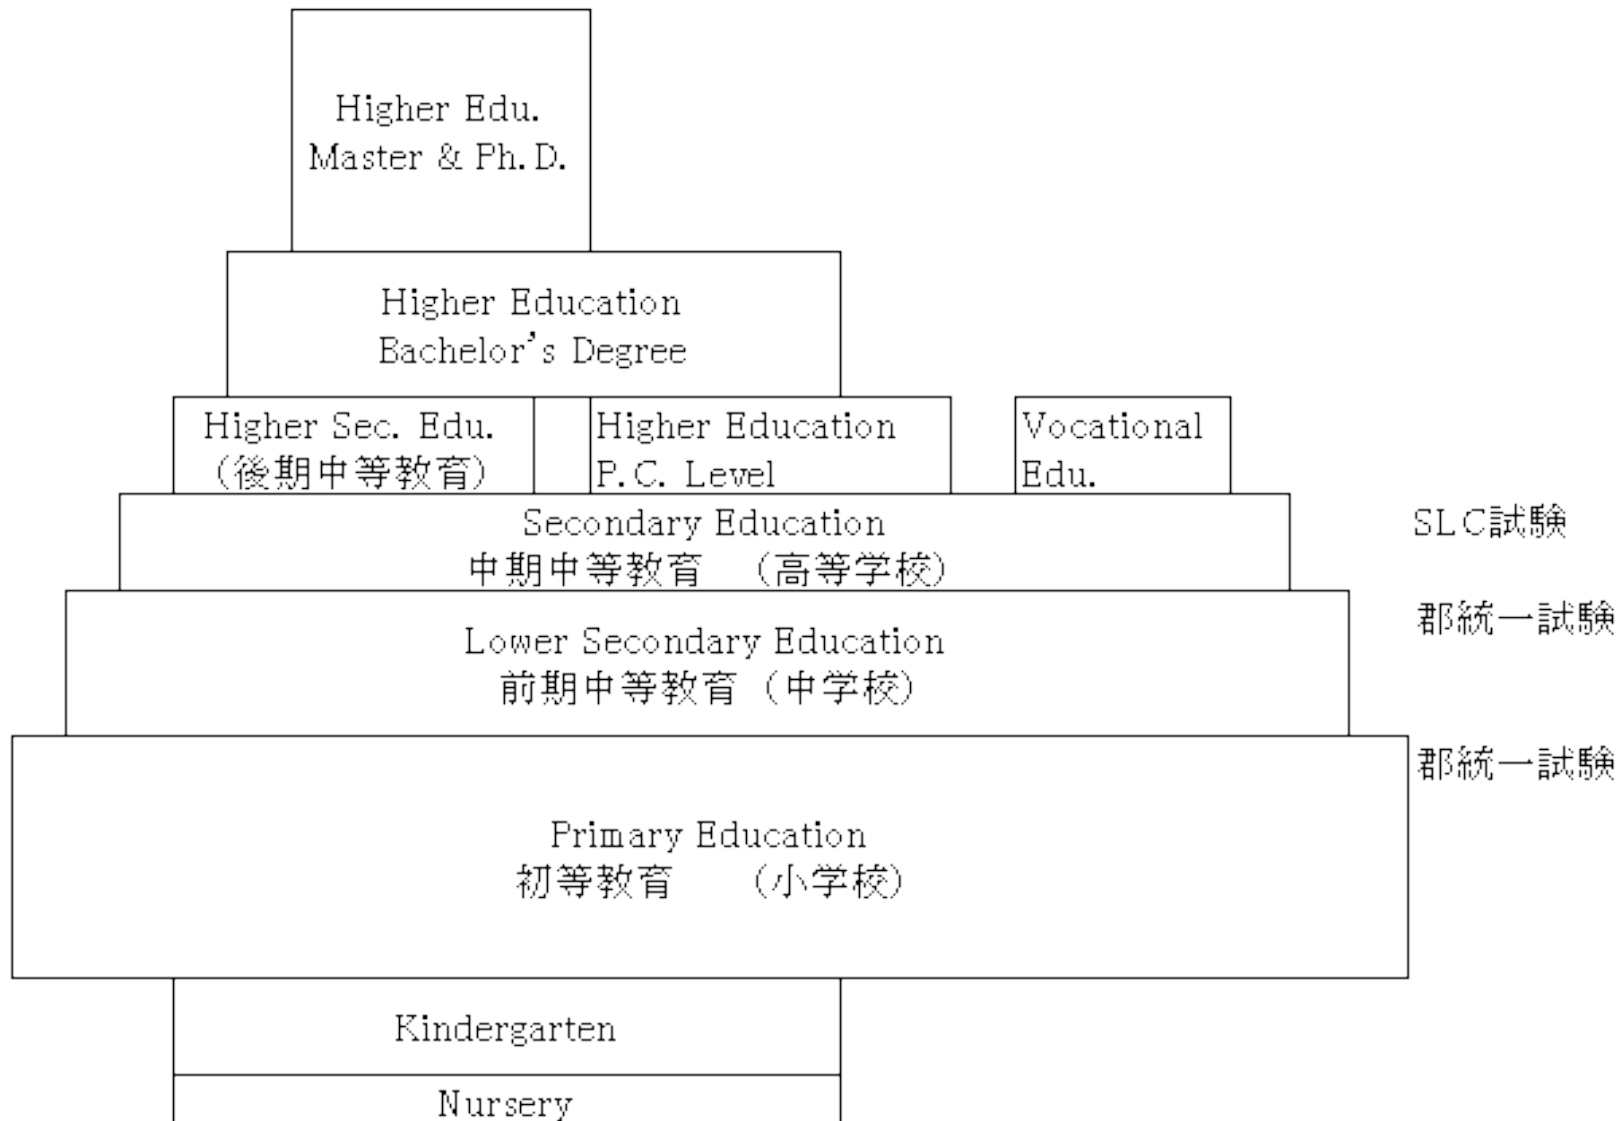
Higher Edu.
Master & Ph.D.

Higher Education
Bachelor's Degree

Higher Sec. Edu.
(後期中等教育)

Higher Education
P.C. Level

Vocational
Edu.

Secondary Education
中期中等教育 (高等学校)

SLC試験

Lower Secondary Education
前期中等教育 (中学校)

郡統一試験

郡統一試験

Primary Education
初等教育 (小学校)

Kindergarten

Nursery